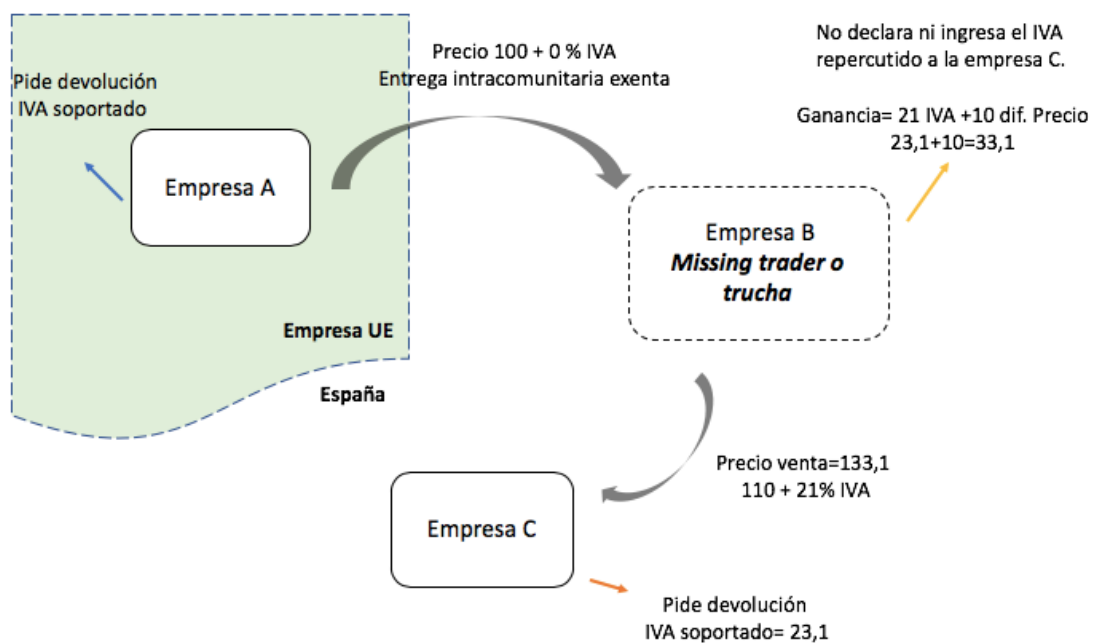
Pide devolución IVA soportado

Empresa A

Empresa UE

España

Precio 100 + 0 % IVA
Entrega intracomunitaria exenta

No declara ni ingresa el IVA repercutido a la empresa C.

Ganancia= 21 IVA +10 dif. Precio
23,1+10=33,1

Empresa B
***Missing trader o trucha***

Precio venta=133,1
110 + 21% IVA

Empresa C

Pide devolución
IVA soportado= 23,1